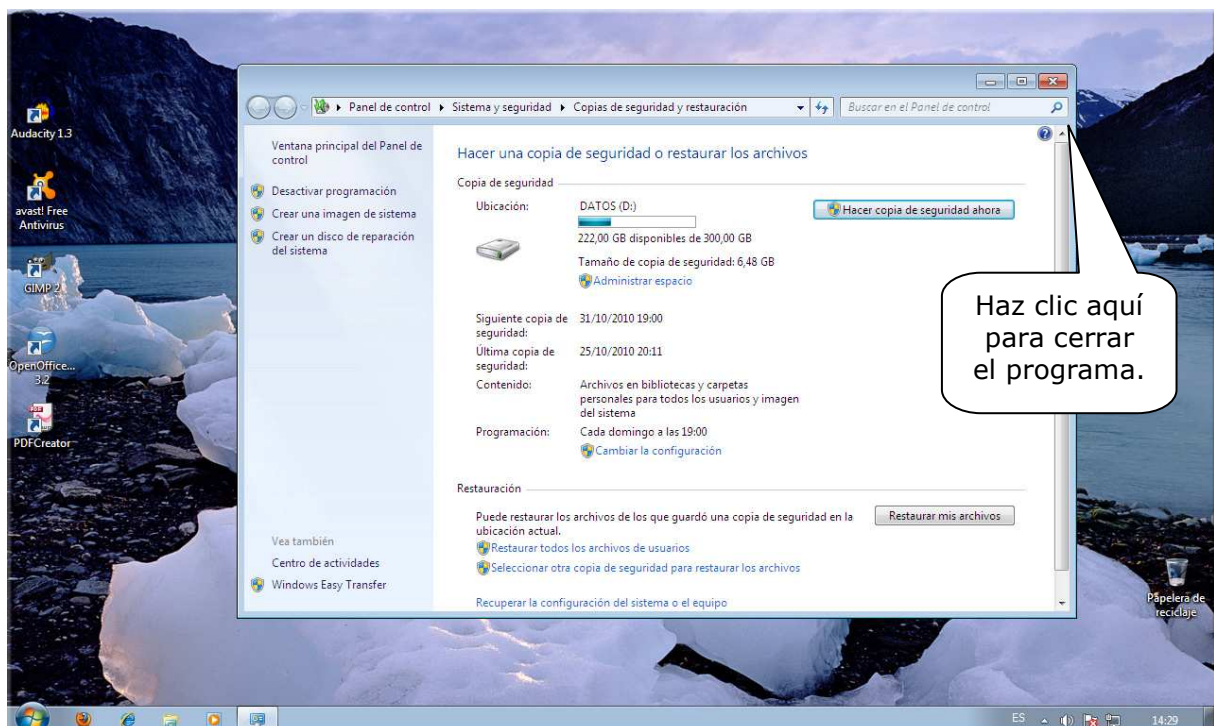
Audacity 1.3

avast! Free Antivirus

GIMP 2

OpenOffice... 3.2

PDFCreator

Panel de control ▸ Sistema y seguridad ▸ Copias de seguridad y restauración

Buscar en el Panel de control

Ventana principal del Panel de control

Desactivar programación

Crear una imagen de sistema

Crear un disco de reparación del sistema

Hacer una copia de seguridad o restaurar los archivos

Copia de seguridad

Ubicación: DATOS (D:)

222,00 GB disponibles de 300,00 GB

Tamaño de copia de seguridad: 6,48 GB

Administrar espacio

Hacer copia de seguridad ahora

Siguiente copia de seguridad: 31/10/2010 19:00

Última copia de seguridad: 25/10/2010 20:11

Contenido: Archivos en bibliotecas y carpetas personales para todos los usuarios y imagen del sistema

Programación: Cada domingo a las 19:00

Cambiar la configuración

Restauración

Puede restaurar los archivos de los que guardó una copia de seguridad en la ubicación actual.

Restaurar mis archivos

Restaurar todos los archivos de usuarios

Seleccionar otra copia de seguridad para restaurar los archivos

Recuperar la configuración del sistema o el equipo

Vea también

Centro de actividades

Windows Easy Transfer

Haz clic aquí para cerrar el programa.

Papelera de reciclaje

ES 14:29